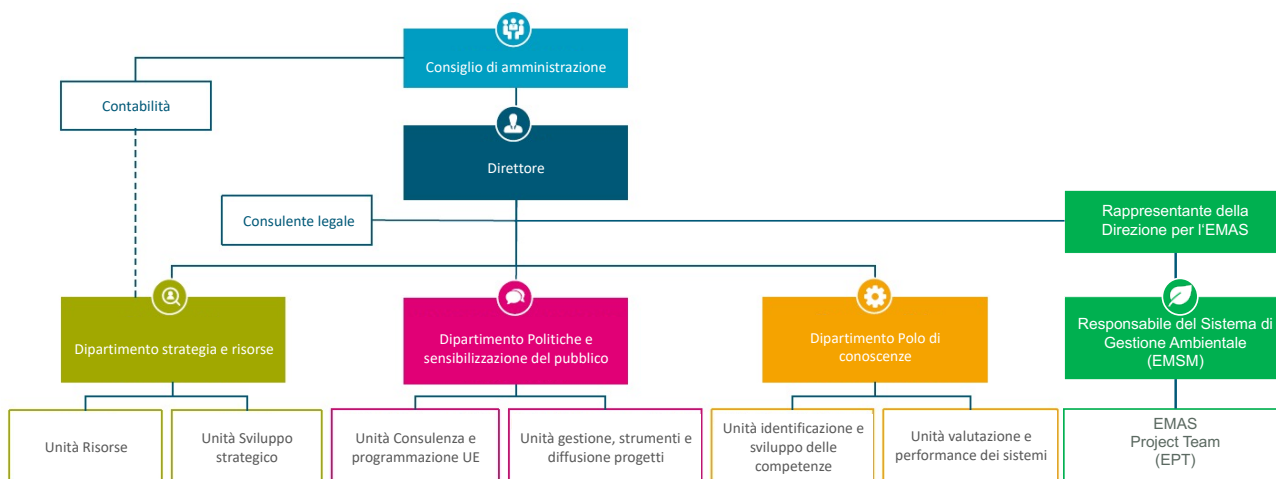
Consiglio di amministrazione

Contabilità

Direttore

Consulente legale

Rappresentante della Direzione per l'EMAS

Dipartimento strategia e risorse

Dipartimento Politiche e sensibilizzazione del pubblico

Dipartimento Polo di conoscenze

Responsabile del Sistema di Gestione Ambientale (EMSM)

Unità Risorse

Unità Sviluppo strategico

Unità Consulenza e programmazione UE

Unità gestione, strumenti e diffusione progetti

Unità identificazione e sviluppo delle competenze

Unità valutazione e performance dei sistemi

EMAS Project Team (EPT)